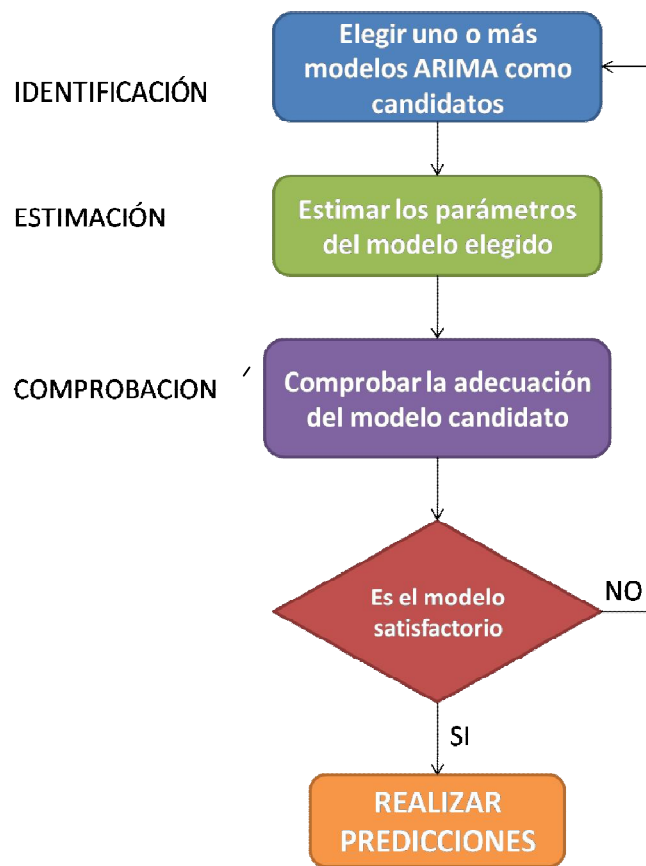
IDENTIFICACIÓN

Elegir uno o más modelos ARIMA como candidatos

ESTIMACIÓN

Estimar los parámetros del modelo elegido

COMPROBACION ´

Comprobar la adecuación del modelo candidato

Es el modelo satisfactorio

NO

SI

REALIZAR PREDICCIONES